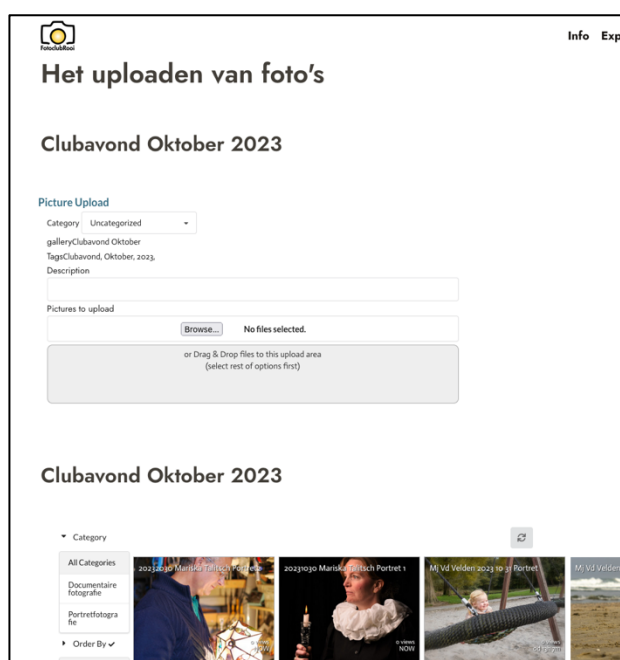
FotoclubRooi

Info Exp

Het uploaden van foto's

Clubavond Oktober 2023

Picture Upload

Category Uncategorized

galleryClubavond Oktober

TagsClubavond, Oktober, 2023,

Description

Pictures to upload

Browse... No files selected.

or Drag & Drop files to this upload area
(select rest of options first)

Clubavond Oktober 2023

Category

All Categories

Documentaire fotografie

Portretfotografie

Order By ✓

20231030 Mariska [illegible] Portret

20231030 Mariska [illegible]tsch Portret 1

0 views NOW

MJ Vd Velden 2023 10 31 Portret

MJ Vd Velden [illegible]